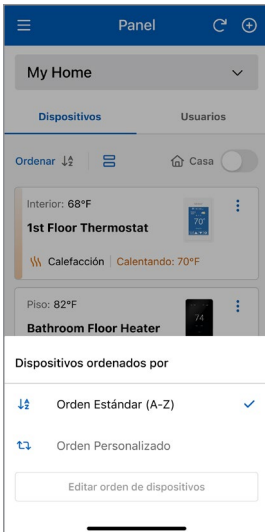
Panel

My Home

Dispositivos

Usuarios

Ordenar

Casa

Interior: 68°F

1st Floor Thermostat

70°

Calefacción | Calentando: 70°F

Piso: 82°F

74

Bathroom Floor Heater

Dispositivos ordenados por

Orden Estándar (A-Z)

Orden Personalizado

Editar orden de dispositivos